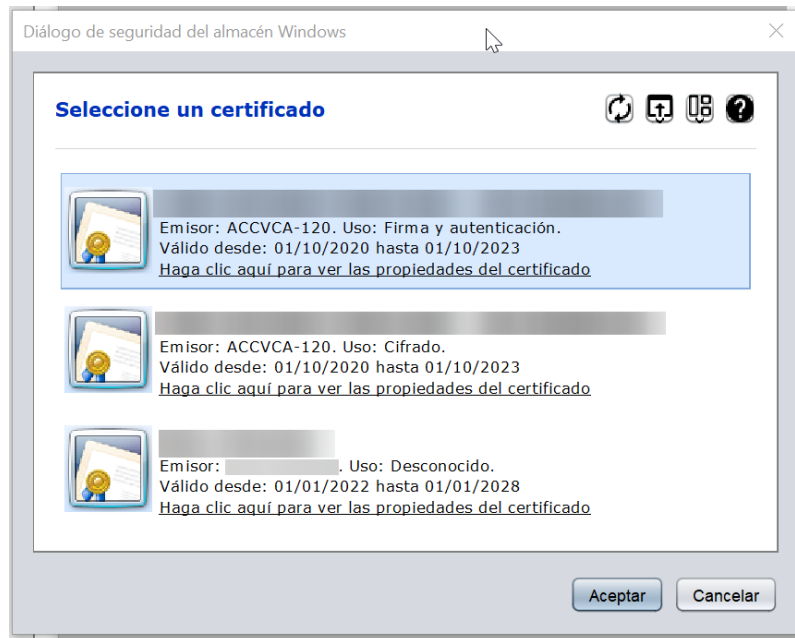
Diálogo de seguridad del almacén Windows

Seleccione un certificado

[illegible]
Emisor: ACCVCA-120. Uso: Firma y autenticación.
Válido desde: 01/10/2020 hasta 01/10/2023
Haga clic aquí para ver las propiedades del certificado

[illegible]
Emisor: ACCVCA-120. Uso: Cifrado.
Válido desde: 01/10/2020 hasta 01/10/2023
Haga clic aquí para ver las propiedades del certificado

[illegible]
Emisor: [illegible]. Uso: Desconocido.
Válido desde: 01/01/2022 hasta 01/01/2028
Haga clic aquí para ver las propiedades del certificado

Aceptar
Cancelar